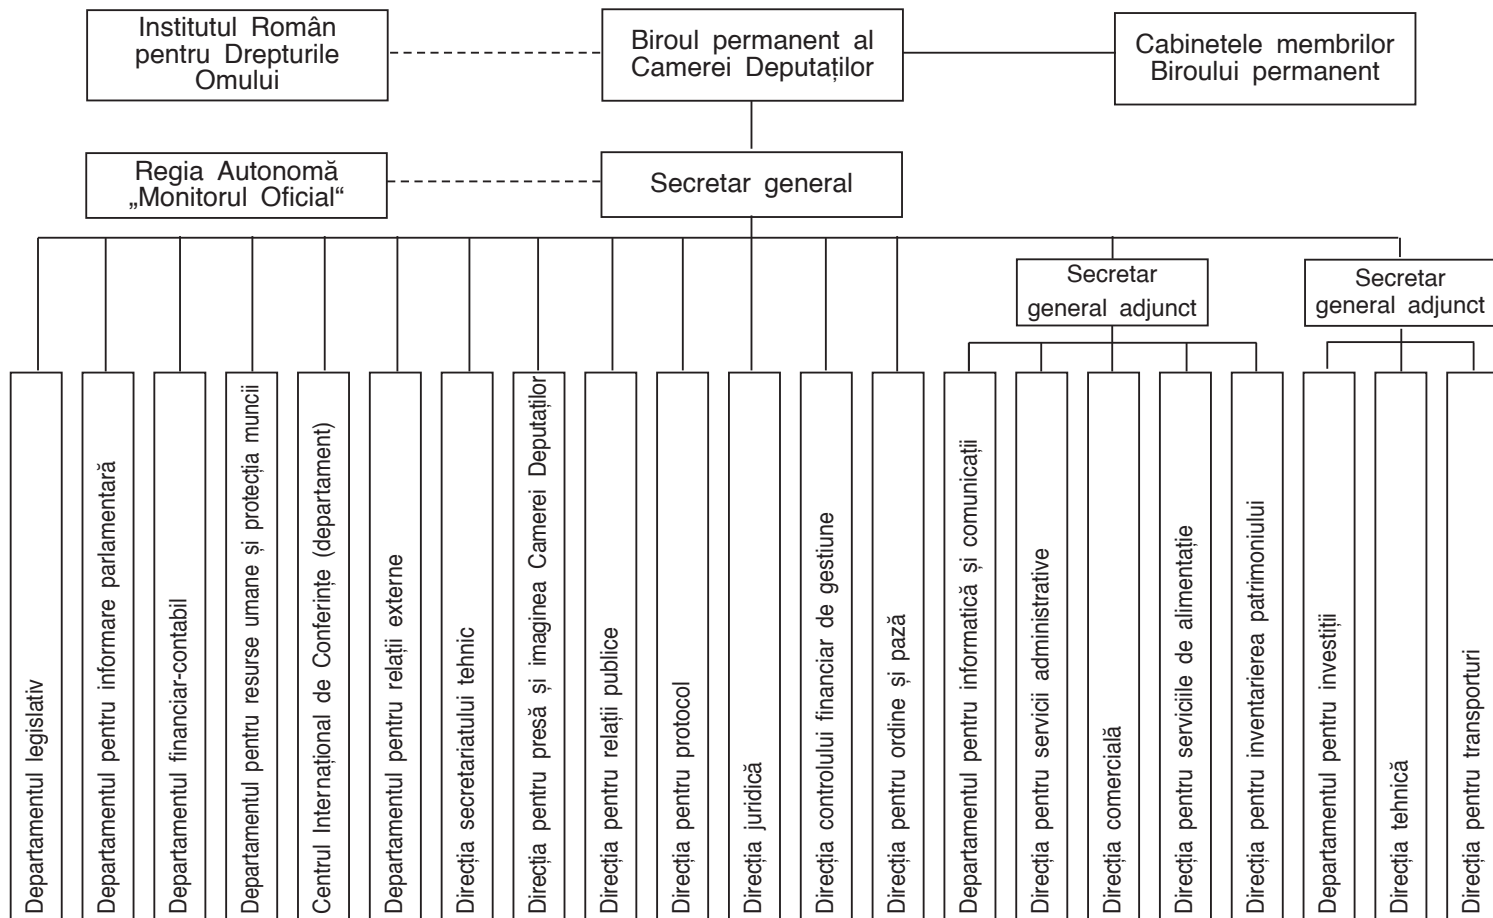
Institutul Român pentru Drepturile Omului

Biroul permanent al Camerei Deputaților

Cabinetele membrilor Biroului permanent

Regia Autonomă „Monitorul Oficial“

Secretar general

Secretar general adjunct

Secretar general adjunct

Departamentul legislativ

Departamentul pentru informare parlamentară

Departamentul financiar-contabil

Departamentul pentru resurse umane și protecția muncii

Centrul Internațional de Conferințe (departament)

Departamentul pentru relații externe

Direcția secretariatului tehnic

Direcția pentru presă și imaginea Camerei Deputaților

Direcția pentru relații publice

Direcția pentru protocol

Direcția juridică

Direcția controlului financiar de gestiune

Direcția pentru ordine și pază

Departamentul pentru informatică și comunicații

Direcția pentru servicii administrative

Direcția comercială

Direcția pentru serviciile de alimentație

Direcția pentru inventarierea patrimoniului

Departamentul pentru investiții

Direcția tehnică

Direcția pentru transporturi